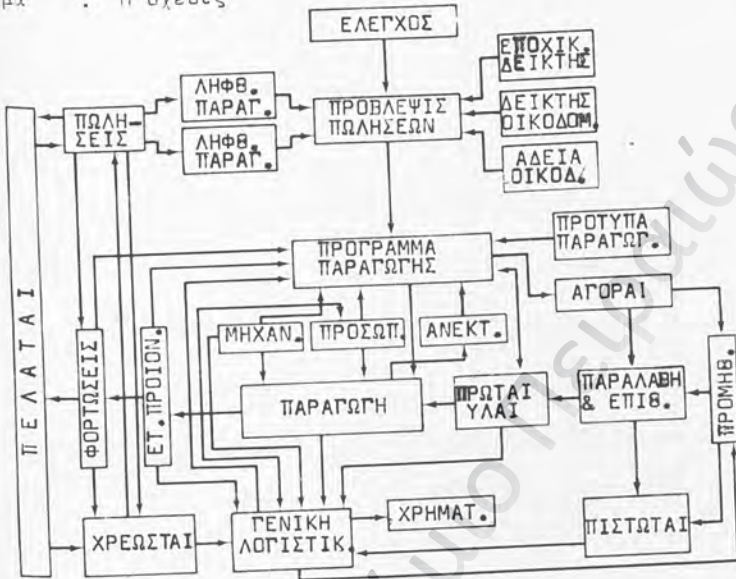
μχ . Π σχέσεις

ΕΛΕΓΧΟΣ

ΕΠΟΧΙΚ. ΔΕΙΚΤΗΣ

ΔΕΙΚΤΗΣ ΟΙΚΟΔΟΜ.

ΑΔΕΙΑ ΟΙΚΟΔ.

ΛΗΦΘ. ΠΑΡΑΓ.

ΛΗΦΘ. ΠΑΡΑΓ.

ΠΩΛΗΣΕΙΣ

ΠΡΟΒΛΕΨΙΣ ΠΩΛΗΣΕΩΝ

ΠΕΛΑΤΑΙ

ΠΡΟΤΥΠΑ ΠΑΡΑΓΩΓ.

ΠΡΟΓΡΑΜΜΑ ΠΑΡΑΓΩΓΗΣ

ΑΓΟΡΑΙ

ΦΟΡΤΩΣΕΙΣ

ΕΤ. ΠΡΟΙΟΝ.

ΜΗΧΑΝ.

ΠΡΟΣΩΠ.

ΑΝΕΚΤ.

ΠΡΟΜΗΘ.

ΠΑΡΑΓΩΓΗ

ΠΡΩΤΑΙ ΥΛΑΙ

ΠΑΡΑΛΑΒΗ & ΕΠΙΘ.

ΧΡΕΩΣΤΑΙ

ΓΕΝΙΚΗ ΛΟΓΙΣΤΙΚ.

ΧΡΗΜΑΤ.

ΠΙΣΤΩΤΑΙ